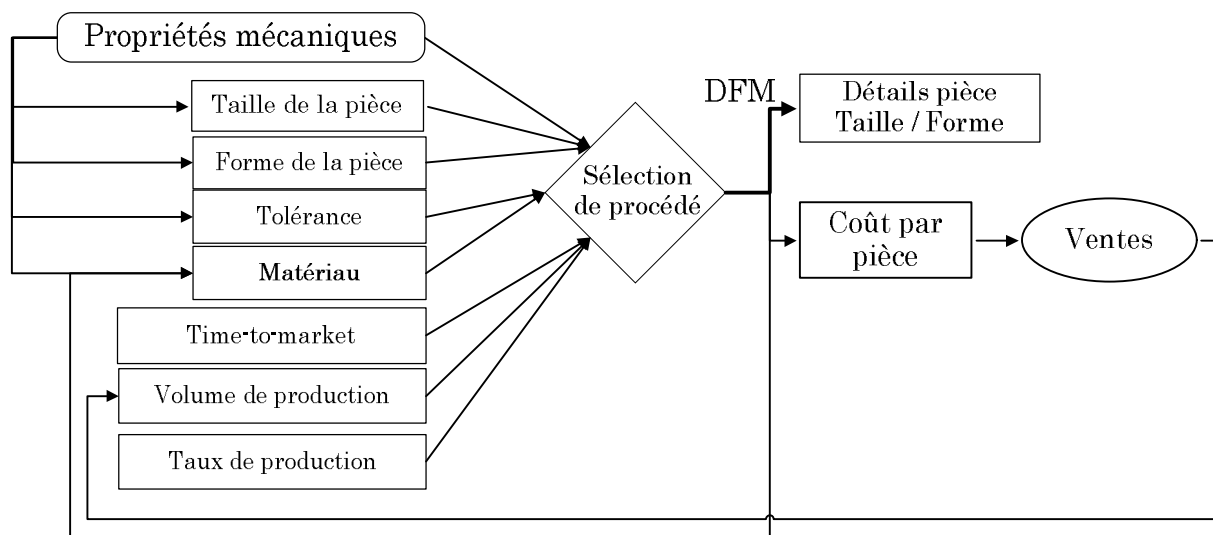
Propriétés mécaniques

Taille de la pièce

Forme de la pièce

Tolérance

Matériau

Time-to-market

Volume de production

Taux de production

Sélection de procédé

DFM

Détails pièce Taille / Forme

Coût par pièce

Ventes